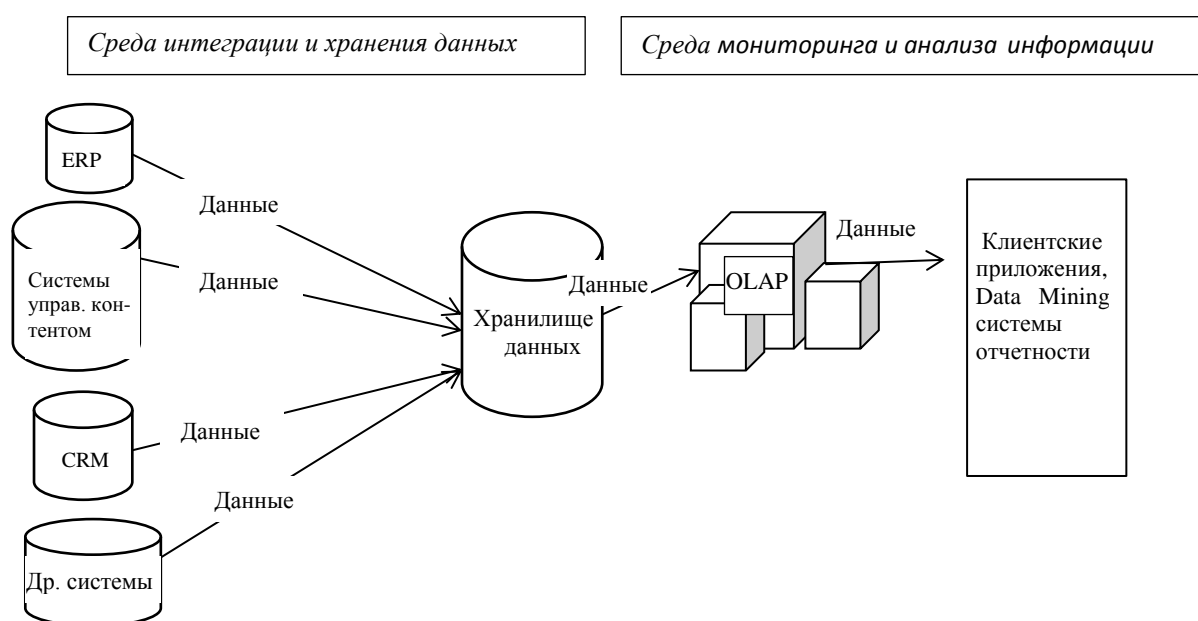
Среда интеграции и хранения данных

Среда мониторинга и анализа информации

ERP

Данные

Системы управ. контентом

Данные

CRM

Данные

Данные

Др. системы

Хранилище данных

Данные

OLAP

Данные

Клиентские приложения, Data Mining системы отчетности